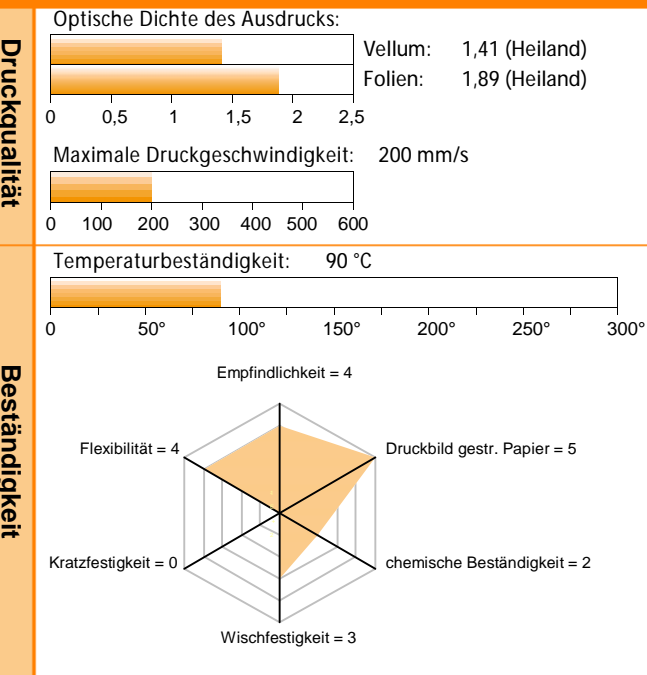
Druckqualität

Optische Dichte des Ausdrucks:

Vellum: 1,41 (Heiland)

Folien: 1,89 (Heiland)

0 0,5 1 1,5 2 2,5

Maximale Druckgeschwindigkeit: 200 mm/s

0 100 200 300 400 500 600

Beständigkeit

Temperaturbeständigkeit: 90 °C

0 50° 100° 150° 200° 250° 300°

Empfindlichkeit = 4

Flexibilität = 4

Druckbild gestr. Papier = 5

Kratzfestigkeit = 0

chemische Beständigkeit = 2

Wischfestigkeit = 3